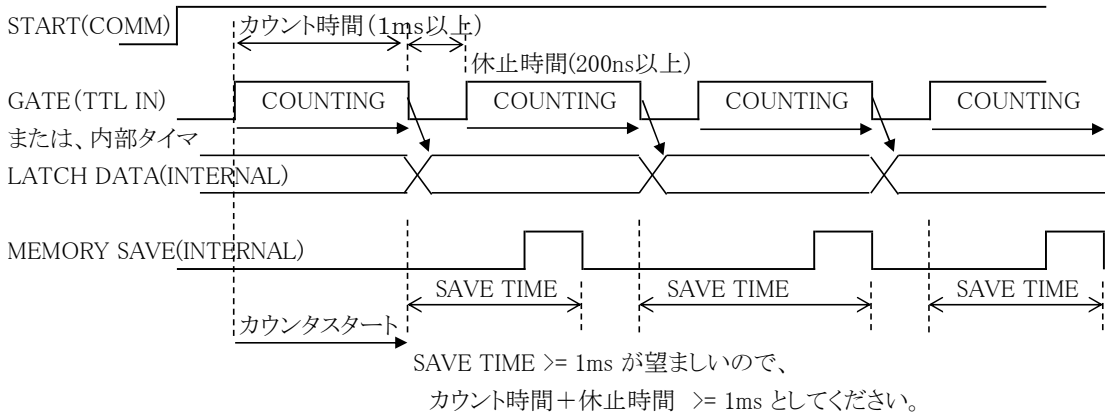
START(COMM)
カウント時間（1ms以上）
休止時間(200ns以上）
GATE(TTL IN)
COUNTING
COUNTING
COUNTING
COUNTING
または、内部タイマ
LATCH DATA(INTERNAL)
MEMORY SAVE(INTERNAL)
SAVE TIME
SAVE TIME
SAVE TIME
カウンタスタート
SAVE TIME >= 1ms が望ましいので、
カウント時間＋休止時間 >= 1ms としてください。